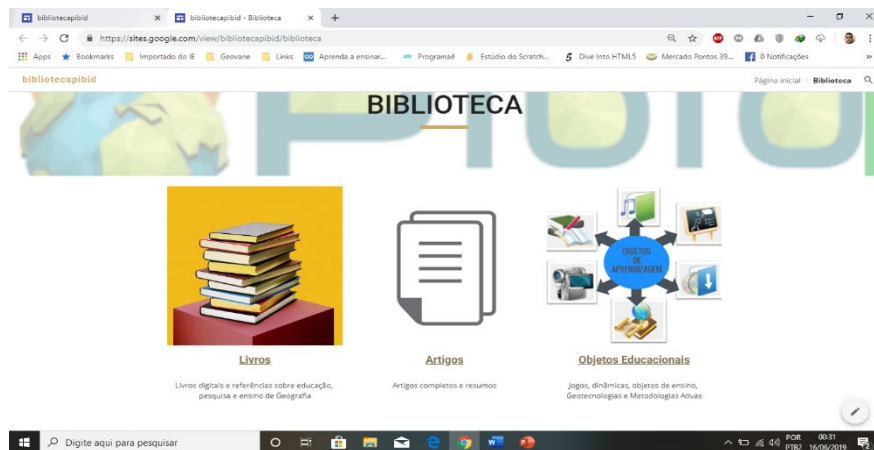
bibliotecapibid × bibliotecapibid - Biblioteca × +

https://sites.google.com/view/bibliotecapibid/biblioteca

Apps Bookmarks Importado do IE Geovane Links Aprenda a ensinar... Programaê Estúdio do Scratch... Dive Into HTML5 Mercado Pontos 39... 0 Notificações

bibliotecapibid

Página inicial Biblioteca

BIBLIOTECA

OBJETOS DE APRENDIZAGEM

Livros

Livros digitais e referências sobre educação, pesquisa e ensino de Geografia

Artigos

Artigos completos e resumos

Objetos Educacionais

Jogos, dinâmicas, objetos de ensino, Geotecnologias e Metodologias Ativas

Digite aqui para pesquisar

POR PTB2 00:31 16/06/2019